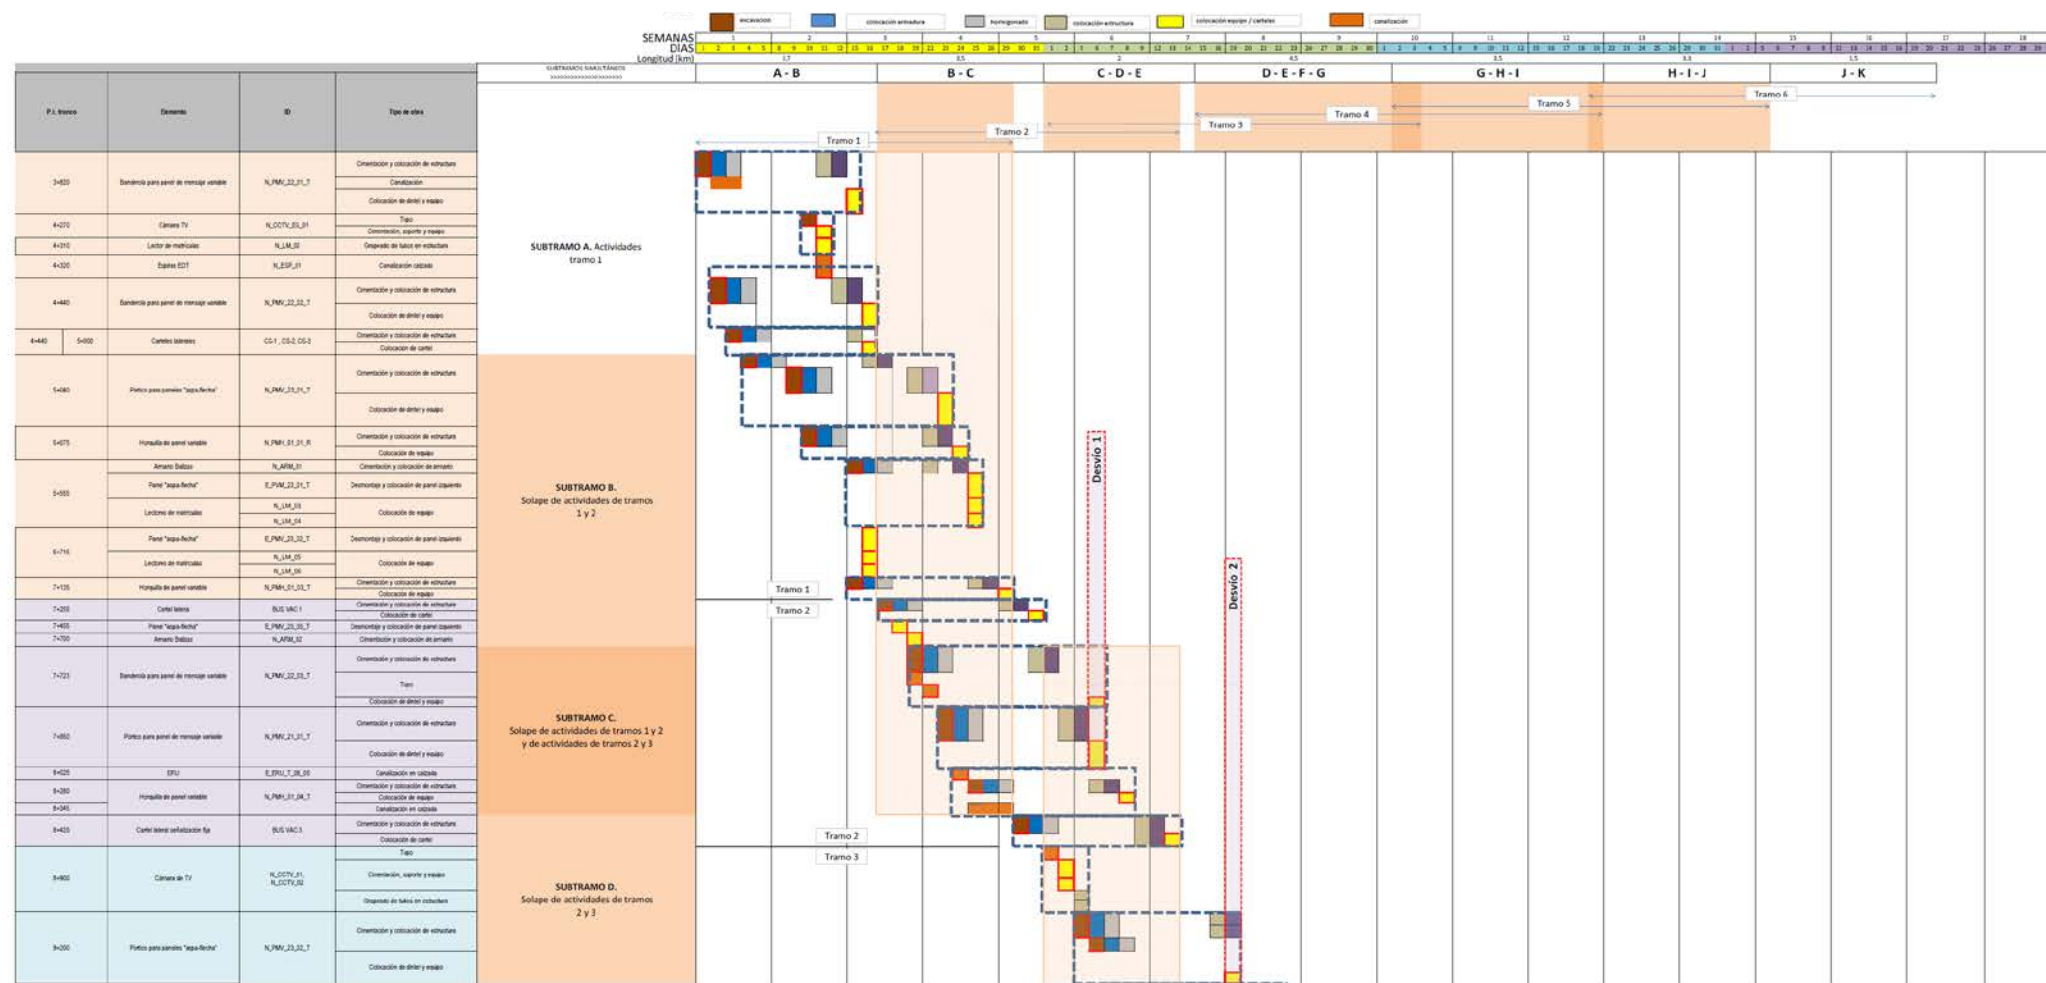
excavacion | colocación armadura | hormigonado | colocación estructura | colocación equipo / carteles | canalización

SEMANAS
DÍAS
Longitud (km)

SUBTRAMOS SANEAMIENTO

A - B | B - C | C - D - E | D - E - F - G | G - H - I | H - I - J | J - K

Tramo 1 | Tramo 2 | Tramo 3 | Tramo 4 | Tramo 5 | Tramo 6

| P.I. tronco | Elemento | ID | Tipo de obra |
|---|---|---|---|
| 3+820 | Banderola para panel de mensaje variable | N_PMV_22_01_T | Cimentación y colocación de estructura |
| | | | Canalización |
| | | | Colocación de dintel y equipo |
| 4+270 | Cámara TV | N_CCTV_03_01 | Tipo |
| | | | Cimentación, soporte y equipo |
| 4+310 | Lector de matrículas | N_LM_02 | Grapeado de tubos en estructura |
| 4+320 | Espira EDT | N_ESP_01 | Canalización calzada |
| 4+440 | Banderola para panel de mensaje variable | N_PMV_22_02_T | Cimentación y colocación de estructura |
| | | | Colocación de dintel y equipo |
| 4+440 / 5+000 | Carteles laterales | CS-1, CS-2, CS-3 | Cimentación y colocación de estructura |
| | | | Colocación de cartel |
| 5+040 | Pórtico para paneles "aspa-flecha" | N_PMV_23_01_T | Cimentación y colocación de estructura |
| | | | Colocación de dintel y equipo |
| 5+075 | Horquilla de panel variable | N_PMH_01_01_R | Cimentación y colocación de estructura |
| | | | Colocación de equipo |
| 5+555 | Armario Baliza | N_ARM_01 | Cimentación y colocación de armario |
| | Panel "aspa-flecha" | E_PMV_23_01_T | Desmontaje y colocación de panel izquierdo |
| | Lectores de matrículas | N_LM_03 / N_LM_04 | Colocación de equipo |
| 6+716 | Panel "aspa-flecha" | E_PMV_23_02_T | Desmontaje y colocación de panel izquierdo |
| | Lectores de matrículas | N_LM_05 / N_LM_06 | Colocación de equipo |
| 7+135 | Horquilla de panel variable | N_PMH_01_03_T | Cimentación y colocación de estructura |
| | | | Colocación de equipo |
| 7+200 | Cartel lateral | BUS VAC 1 | Cimentación y colocación de estructura |
| | | | Colocación de cartel |
| 7+455 | Panel "aspa-flecha" | E_PMV_23_03_T | Desmontaje y colocación de panel izquierdo |
| 7+700 | Armario Baliza | N_ARM_02 | Cimentación y colocación de armario |
| 7+723 | Banderola para panel de mensaje variable | N_PMV_22_03_T | Cimentación y colocación de estructura |
| | | | Tipo |
| | | | Colocación de dintel y equipo |
| 7+850 | Pórtico para panel de mensaje variable | N_PMV_21_01_T | Cimentación y colocación de estructura |
| | | | Colocación de dintel y equipo |
| 8+025 | ERU | E_ERU_T_08_05 | Canalización en calzada |
| 8+280 | Horquilla de panel variable | N_PMH_01_04_T | Cimentación y colocación de estructura |
| | | | Colocación de equipo |
| 8+345 | | | Canalización en calzada |
| 8+420 | Cartel lateral señalización fija | BUS VAC 3 | Cimentación y colocación de estructura |
| | | | Colocación de cartel |
| 8+900 | Cámara de TV | N_CCTV_01, N_CCTV_02 | Tipo |
| | | | Cimentación, soporte y equipo |
| | | | Grapeado de tubos en estructura |
| 9+200 | Pórtico para paneles "aspa-flecha" | N_PMV_23_02_T | Cimentación y colocación de estructura |
| | | | Colocación de dintel y equipo |

SUBTRAMO A. Actividades tramo 1

SUBTRAMO B. Solape de actividades de tramos 1 y 2

SUBTRAMO C. Solape de actividades de tramos 1 y 2 y de actividades de tramos 2 y 3

SUBTRAMO D. Solape de actividades de tramos 2 y 3

Tramo 1
Tramo 2
Tramo 2
Tramo 3

Desvío 1
Desvío 2